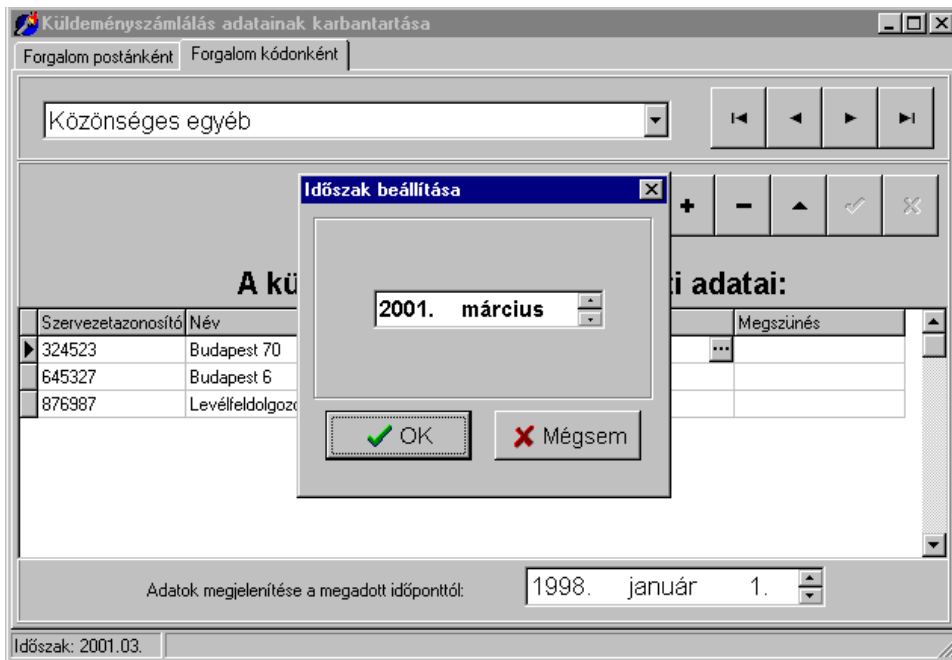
Küldeményszámlálás adatainak karbantartása

Forgalom postánként | Forgalom kódonként

Közönséges egyéb

A kü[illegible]ti adatai:

| Szervezetazonosító | Név | | Megszünés |
|---|---|---|---|
| 324523 | Budapest 70 | ... | |
| 645327 | Budapest 6 | | |
| 876987 | Levélfeldolgozó | | |

Időszak beállítása

2001. március

OK

Mégsem

Adatok megjelenítése a megadott időponttól: 1998. január 1.

Időszak: 2001.03.